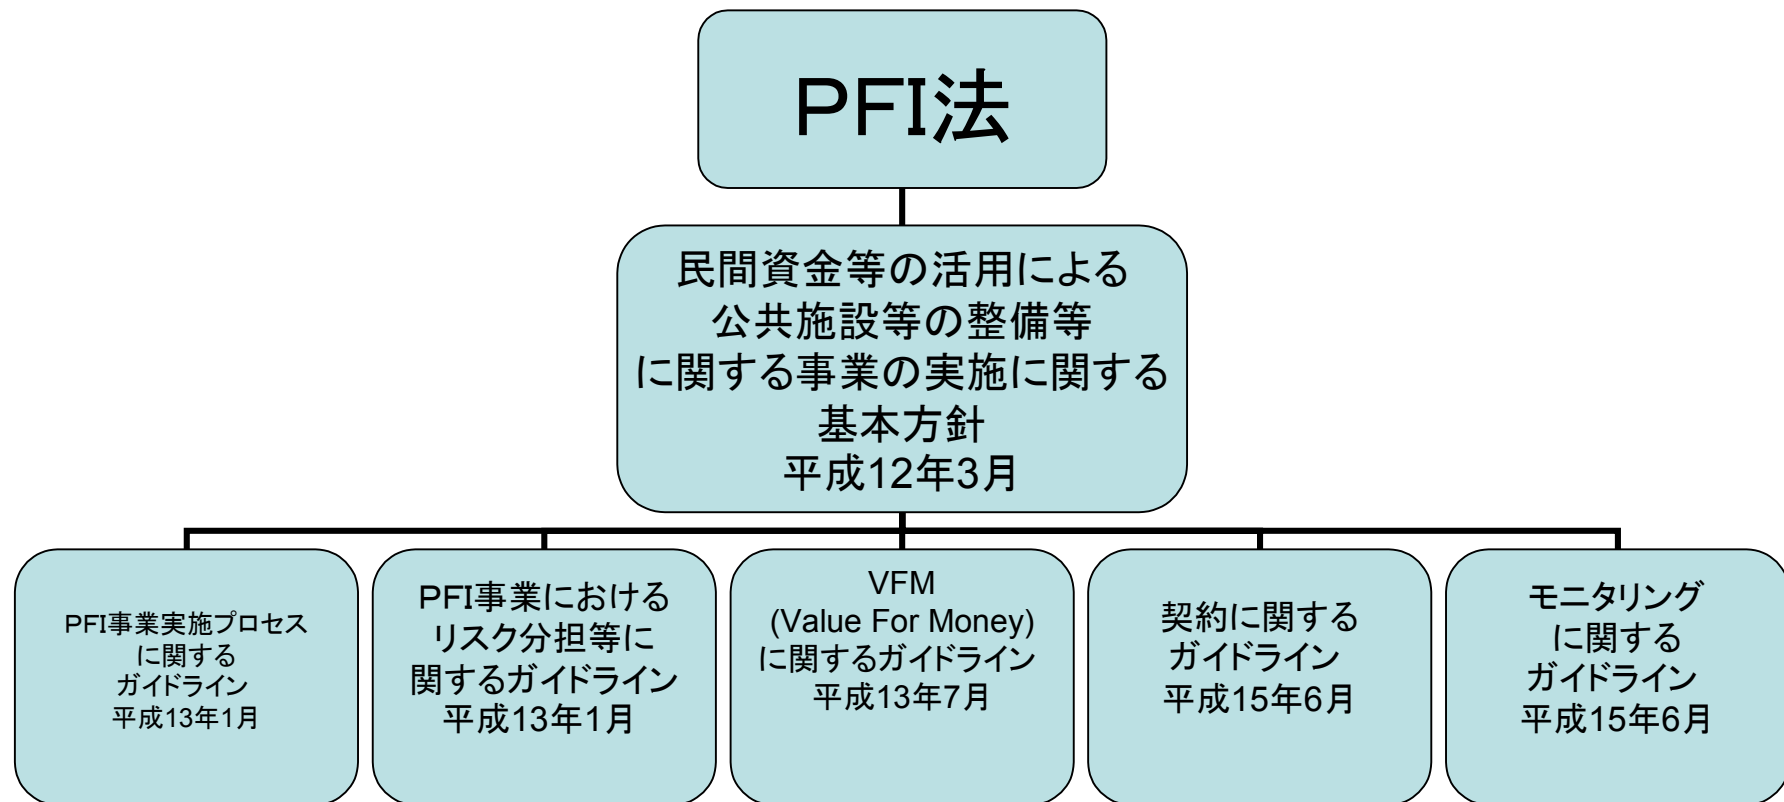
PFI法

民間資金等の活用による
公共施設等の整備等
に関する事業の実施に関する
基本方針
平成12年3月

PFI事業実施プロセス
に関する
ガイドライン
平成13年1月

PFI事業における
リスク分担等に
関するガイドライン
平成13年1月

VFM
(Value For Money)
に関するガイドライン
平成13年7月

契約に関する
ガイドライン
平成15年6月

モニタリング
に関する
ガイドライン
平成15年6月